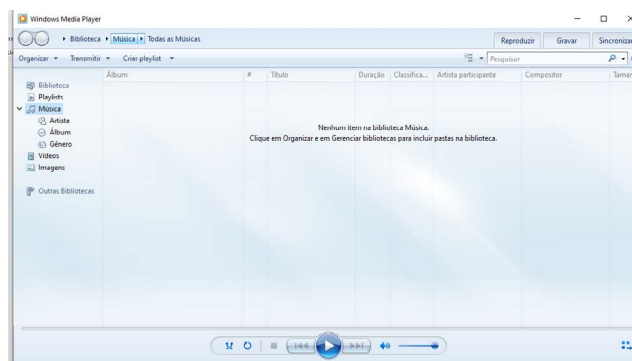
Windows Media Player

Biblioteca ▸ Música ▸ Todas as Músicas

Reproduzir Gravar Sincronizar

Organizar ▾ Transmitir ▾ Criar playlist ▾

Pesquisar

Biblioteca
Playlists
Música
Artista
Álbum
Gênero
Vídeos
Imagens

Outras Bibliotecas

| Álbum | # | Título | Duração | Classifica... | Artista participante | Compositor | Taman |
|---|---|---|---|---|---|---|---|

Nenhum item na biblioteca Música.
Clique em Organizar e em Gerenciar bibliotecas para incluir pastas na biblioteca.